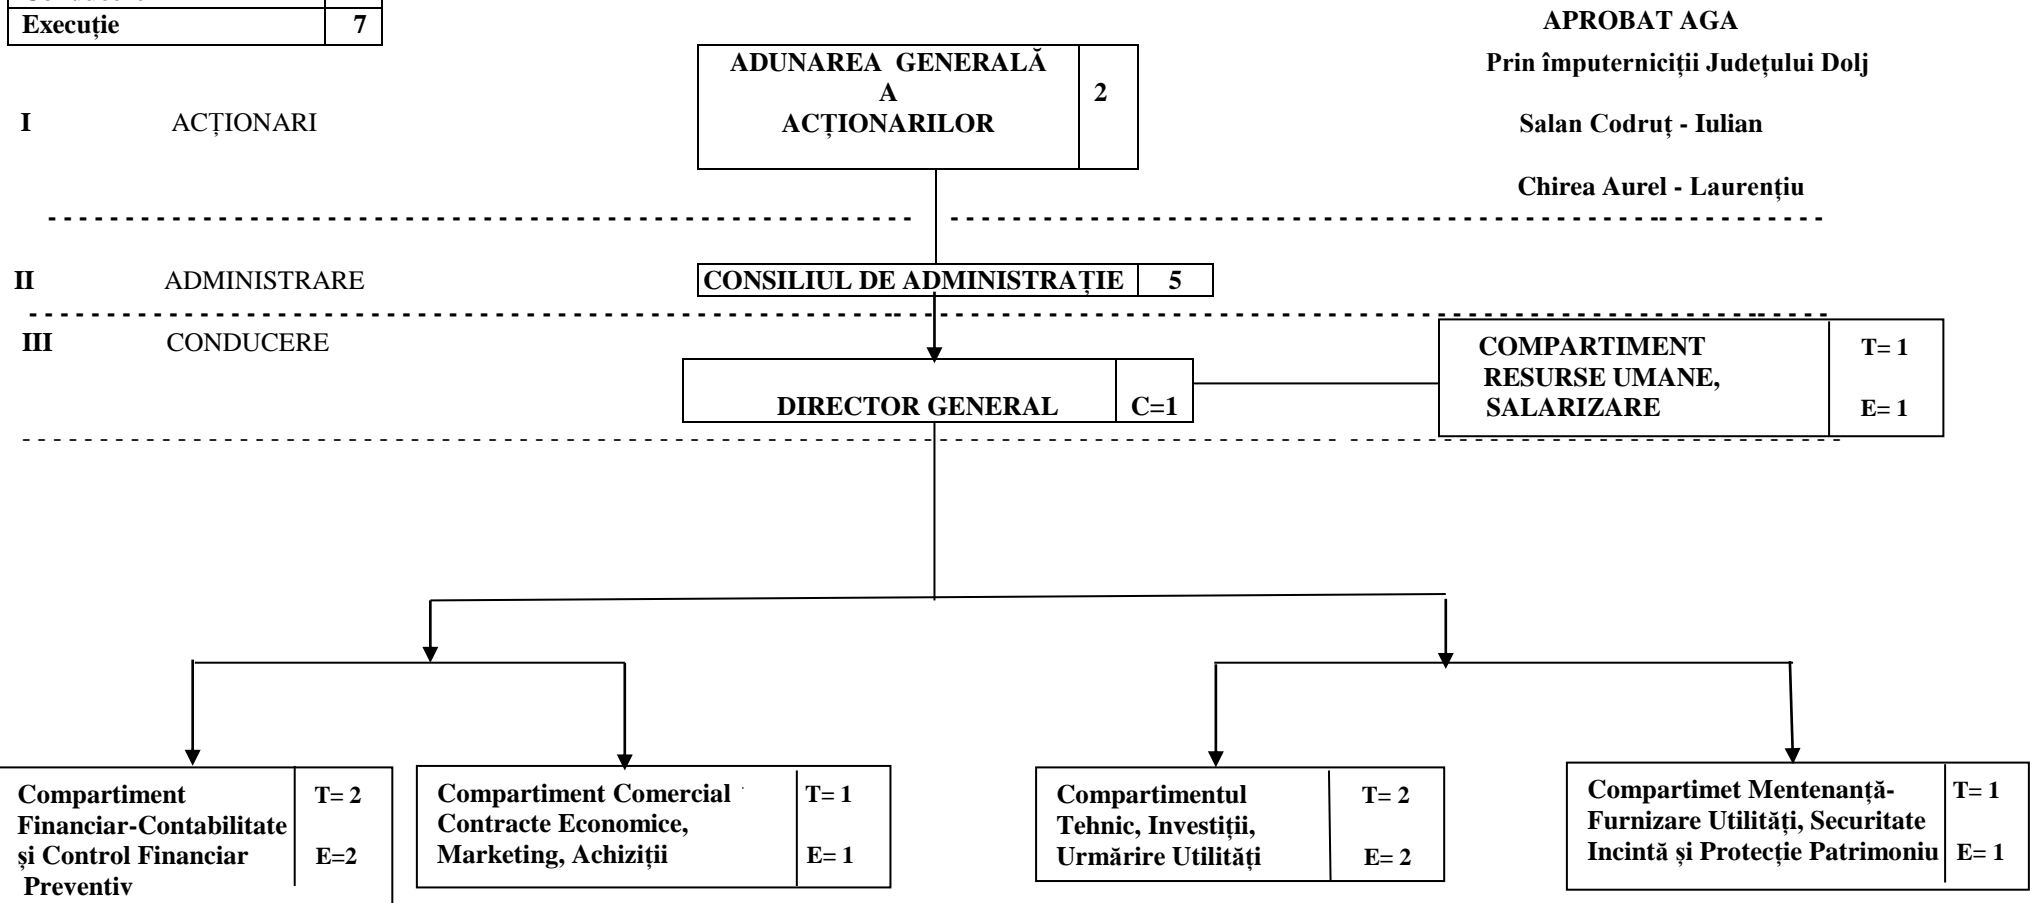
| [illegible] | |
|---|---|
| Execuție | 7 |

APROBAT AGA

Prin împuterniciții Județului Dolj

Salan Codruț - Iulian

Chirea Aurel - Laurențiu

I ACȚIONARI

ADUNAREA GENERALĂ A ACȚIONARILOR 2

II ADMINISTRARE

CONSILIUL DE ADMINISTRAȚIE 5

III CONDUCERE

DIRECTOR GENERAL C=1

COMPARTIMENT RESURSE UMANE, SALARIZARE T= 1 E= 1

Compartiment Financiar-Contabilitate și Control Financiar Preventiv T= 2 E=2

Compartiment Comercial Contracte Economice, Marketing, Achiziții T= 1 E= 1

Compartimentul Tehnic, Investiții, Urmărire Utilități T= 2 E= 2

Compartimet Mentenanță-Furnizare Utilități, Securitate Incintă și Protecție Patrimoniu T= 1 E= 1